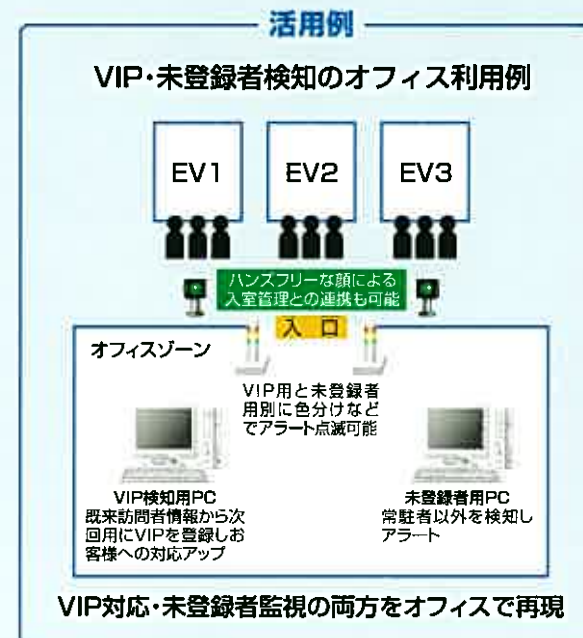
活用例

VIP・未登録者検知のオフィス利用例

EV1

EV2

EV3

ハンズフリーな顔による入室管理との連携も可能

入口

オフィスゾーン

VIP用と未登録者用別に色分けなどでアラート点滅可能

VIP検知用PC
既来訪問者情報から次回用にVIPを登録しお客様への対応アップ

未登録者用PC
常駐者以外を検知しアラート

VIP対応・未登録者監視の両方をオフィスで再現